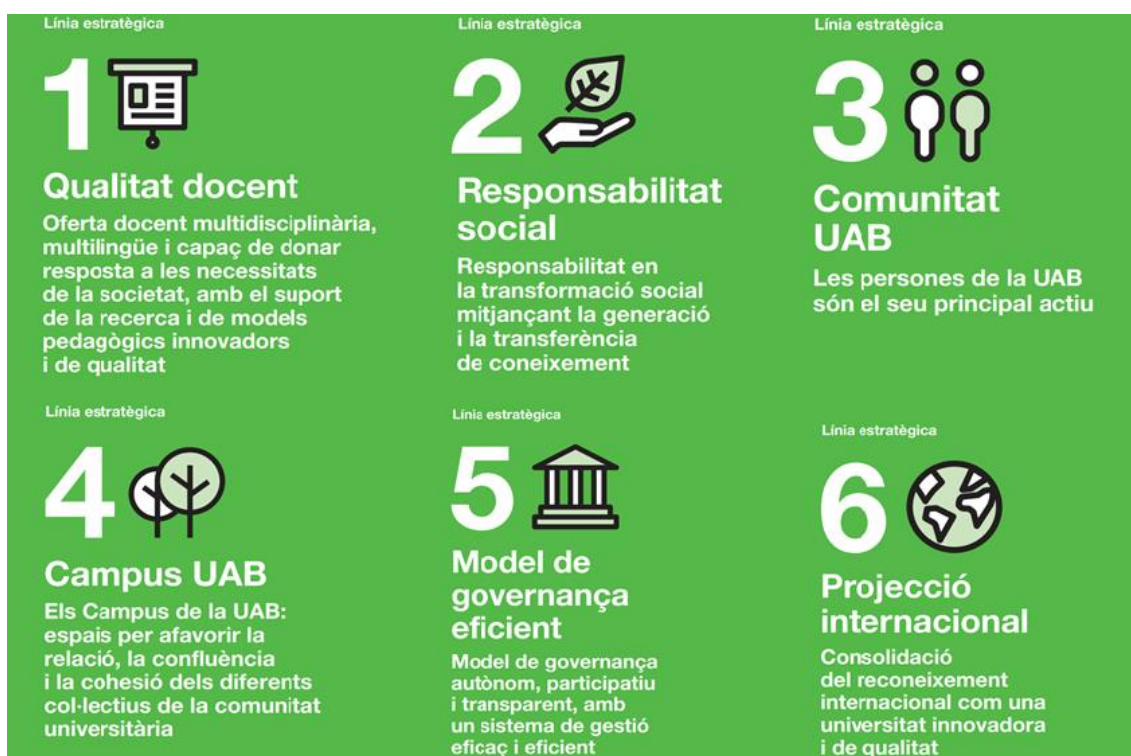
Línia estratègica

1

Qualitat docent

Oferta docent multidisciplinària, multilingüe i capaç de donar resposta a les necessitats de la societat, amb el suport de la recerca i de models pedagògics innovadors i de qualitat

Línia estratègica

2

Responsabilitat social

Responsabilitat en la transformació social mitjançant la generació i la transferència de coneixement

Línia estratègica

3

Comunitat UAB

Les persones de la UAB són el seu principal actiu

Línia estratègica

4

Campus UAB

Els Campus de la UAB: espais per afavorir la relació, la confluència i la cohesió dels diferents col·lectius de la comunitat universitària

Línia estratègica

5

Model de governança eficient

Model de governança autònom, participatiu i transparent, amb un sistema de gestió eficaç i eficient

Línia estratègica

6

Projecció internacional

Consolidació del reconeixement internacional com una universitat innovadora i de qualitat